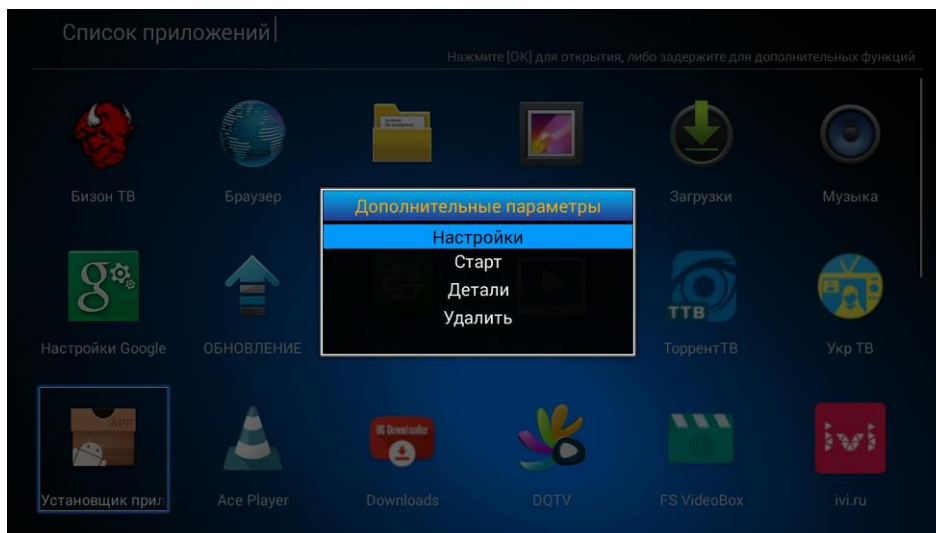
Список приложений

Нажмите [OK] для открытия, либо задержите для дополнительных функций

Бизон ТВ

Браузер

Загрузки

Музыка

Дополнительные параметры

Настройки

Старт

Детали

Удалить

Настройки Google

ОБНОВЛЕНИЕ

ТТВ

ТоррентТВ

Укр ТВ

APP

Установщик прил

Ace Player

Downloads

DQTV

FS VideoBox

ivi

ivi.ru